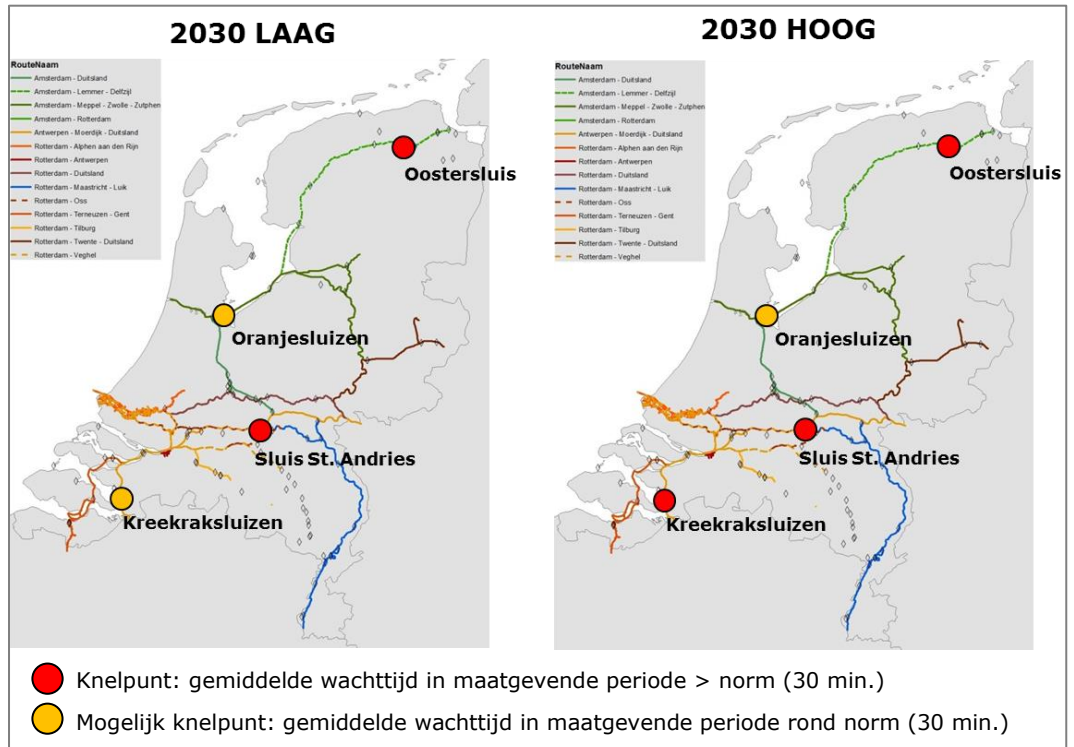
2030 LAAG

RouteNaam
Amsterdam - Duitsland
Amsterdam - Lemmer - Delfzijl
Amsterdam - Meppel - Zwolle - Zutphen
Amsterdam - Rotterdam
Antwerpen - Moerdijk - Duitsland
Rotterdam - Alphen aan den Rijn
Rotterdam - Antwerpen
Rotterdam - Duitsland
Rotterdam - Maastricht - Luik
Rotterdam - Oss
Rotterdam - Terneuzen - Gent
Rotterdam - Tilburg
Rotterdam - Twente - Duitsland
Rotterdam - Veghel

Oostersluis
Oranjesluizen
Sluis St. Andries
Kreekraksluizen

2030 HOOG

RouteNaam
Amsterdam - Duitsland
Amsterdam - Lemmer - Delfzijl
Amsterdam - Meppel - Zwolle - Zutphen
Amsterdam - Rotterdam
Antwerpen - Moerdijk - Duitsland
Rotterdam - Alphen aan den Rijn
Rotterdam - Antwerpen
Rotterdam - Duitsland
Rotterdam - Maastricht - Luik
Rotterdam - Oss
Rotterdam - Terneuzen - Gent
Rotterdam - Tilburg
Rotterdam - Twente - Duitsland
Rotterdam - Veghel

Oostersluis
Oranjesluizen
Sluis St. Andries
Kreekraksluizen

Knelpunt: gemiddelde wachttijd in maatgevende periode > norm (30 min.)
Mogelijk knelpunt: gemiddelde wachttijd in maatgevende periode rond norm (30 min.)